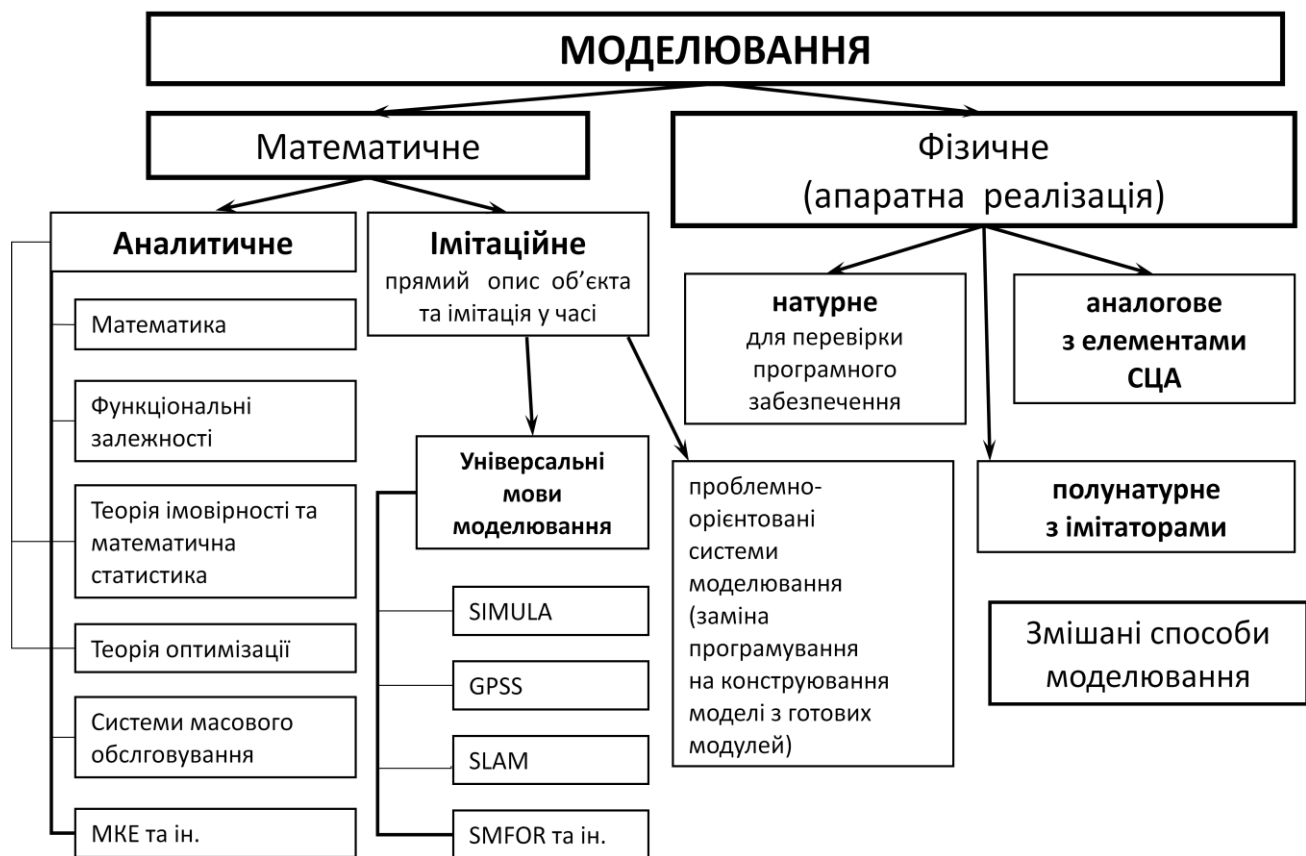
МОДЕЛЮВАННЯ

Математичне

Фізичне (апаратна реалізація)

Аналитичне

Імітаційне
прямий опис об'єкта та імітація у часі

натурне
для перевірки програмного забезпечення

аналогове
з елементами СЦА

Математика

Функціональні залежності

Теорія імовірності та математична статистика

Теорія оптимізації

Системи масового обслговування

МКЕ та ін.

Універсальні мови моделювання

SIMULA

GPSS

SLAM

SMFOR та ін.

проблемно-орієнтовані системи моделювання (заміна програмування на конструювання моделі з готових модулей)

полунатурне
з імітаторами

Змішані способи моделювання